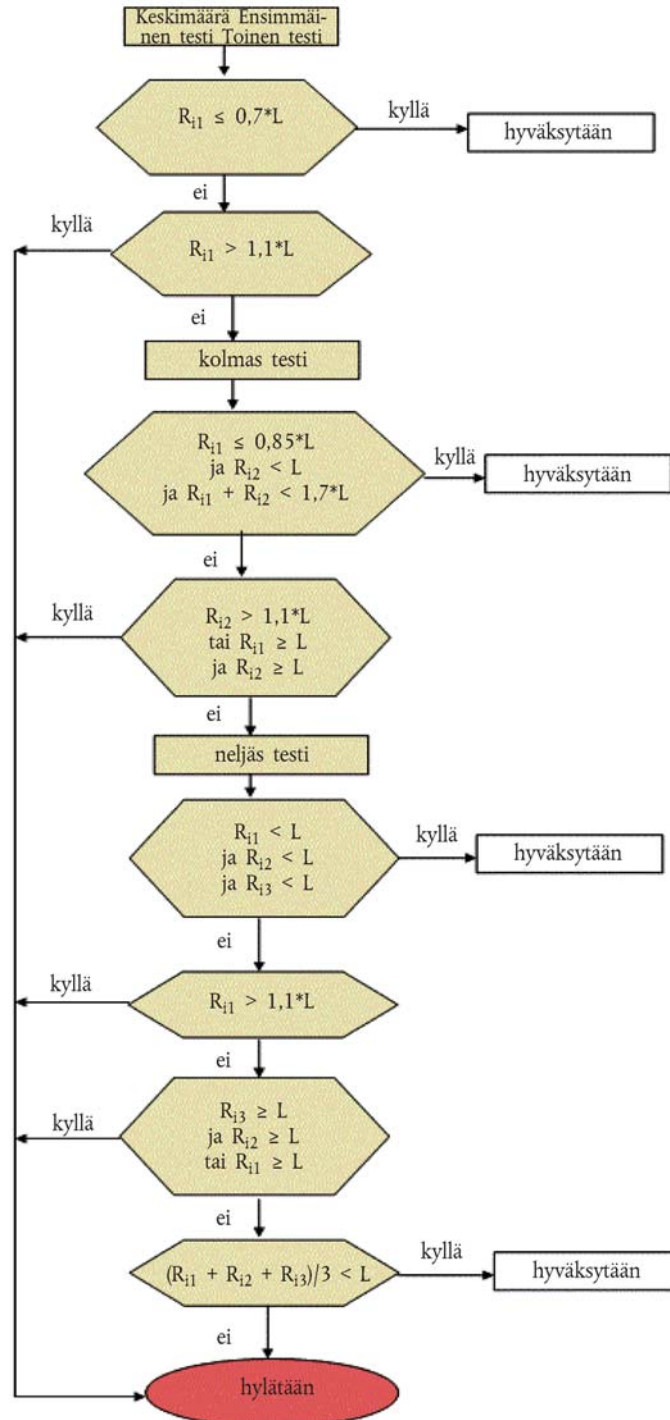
Keskimäärä Ensimmäinen testi Toinen testi

$R_{i1} \leq 0,7*L$

kyllä

hyväksytään

ei

kyllä

$R_{i1} > 1,1*L$

ei

kolmas testi

$R_{i1} \leq 0,85*L$
ja $R_{i2} < L$
ja $R_{i1} + R_{i2} < 1,7*L$

kyllä

hyväksytään

ei

kyllä

$R_{i2} > 1,1*L$
tai $R_{i1} \geq L$
ja $R_{i2} \geq L$

ei

neljäs testi

$R_{i1} < L$
ja $R_{i2} < L$
ja $R_{i3} < L$

kyllä

hyväksytään

ei

kyllä

$R_{i1} > 1,1*L$

ei

kyllä

$R_{i3} \geq L$
ja $R_{i2} \geq L$
tai $R_{i1} \geq L$

ei

$(R_{i1} + R_{i2} + R_{i3})/3 < L$

kyllä

hyväksytään

ei

hylätään